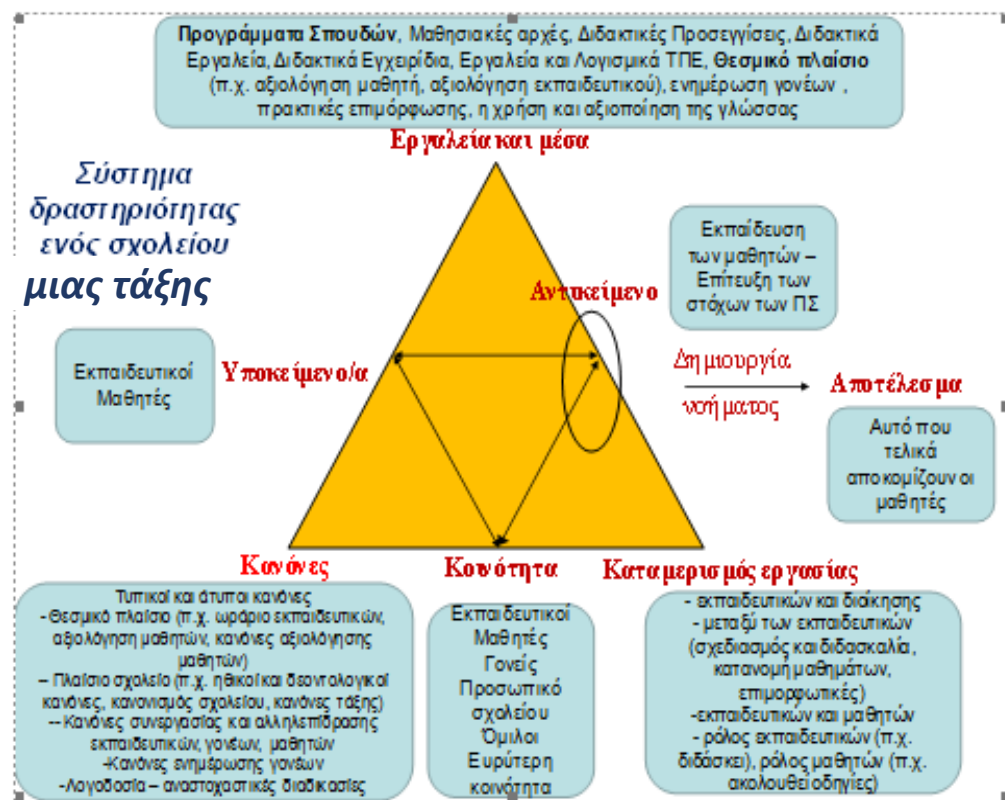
**Προγράμματα Σπουδών**, Μαθησιακές αρχές, Διδακτικές Προσεγγίσεις, Διδακτικά Εργαλεία, Διδακτικά Εγχειρίδια, Εργαλεία και Λογισμικά ΤΠΕ, **Θεσμικό πλαίσιο** (π.χ. αξιολόγηση μαθητή, αξιολόγηση εκπαιδευτικού), ενημέρωση γονέων , πρακτικές επιμόρφωσης, η χρήση και αξιοποίηση της γλώσσας

Εργαλεία και μέσα

Σύστημα δραστηριότητας ενός σχολείου

μιας τάξης

Εκπαίδευση των μαθητών – Επίτευξη των στόχων των ΠΣ

Αντικείμενο

Εκπαιδευτικοί Μαθητές

Υποκείμενο/α

Δημιουργία νοήματος

Αποτέλεσμα

Αυτό που τελικά αποκομίζουν οι μαθητές

Κανόνες

Κοινότητα

Καταμερισμός εργασίας

Τυπικοί και άτυποι κανόνες
- Θεσμικό πλαίσιο (π.χ. ωράριο εκπαιδευτικών, αξιολόγηση μαθητών, κανόνες αξιολόγησης μαθητών)
– Πλαίσιο σχολείο (π.χ. ηθικοί και δεοντολογικοί κανόνες, κανονισμός σχολείου, κανόνες τάξης)
-- Κανόνες συνεργασίας και αλληλεπίδρασης εκπαιδευτικών, γονέων, μαθητών
-Κανόνες ενημέρωσης γονέων
-Λογοδοσία – αναστοχαστικές διαδικασίες

Εκπαιδευτικοί
Μαθητές
Γονείς
Προσωπικό σχολείου
Όμιλοι
Ευρύτερη κοινότητα

- εκπαιδευτικών και διοίκησης
- μεταξύ των εκπαιδευτικών (σχεδιασμός και διδασκαλία, κατανομή μαθημάτων, επιμορφωτικές)
-εκπαιδευτικών και μαθητών
- ρόλος εκπαιδευτικών (π.χ. διδάσκει), ρόλος μαθητών (π.χ. ακολουθεί οδηγίες)